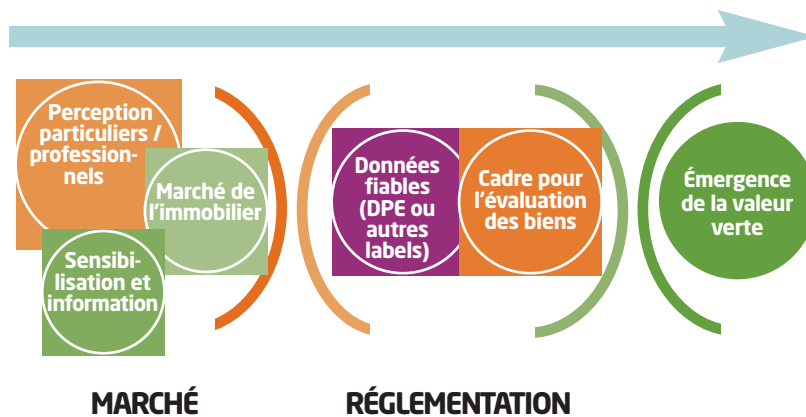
Perception particuliers / professionnels

Marché de l'immobilier

Sensibilisation et information

Données fiables (DPE ou autres labels)

Cadre pour l'évaluation des biens

Émergence de la valeur verte

MARCHÉ

RÉGLEMENTATION